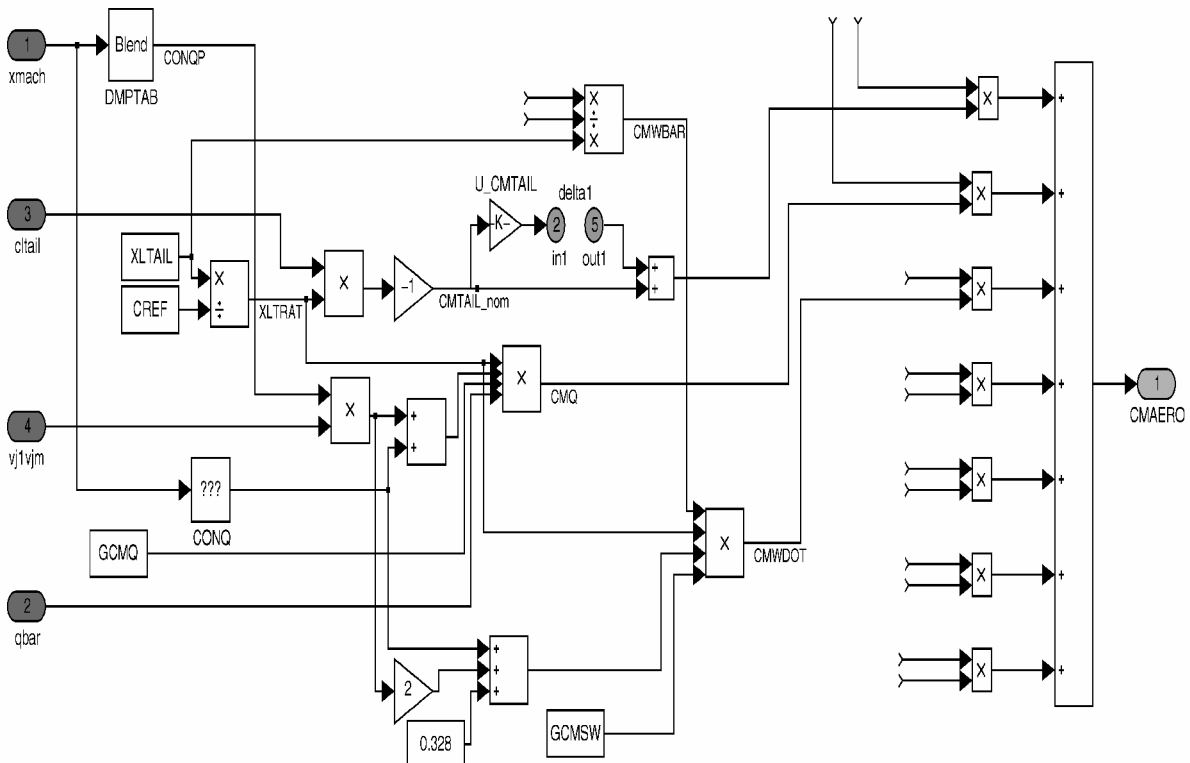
1
xmach
Blend
DMPTAB
CONQP
X
÷
X
CMWBAR
X
X
3
cltail
U_CMTAIL
K-
2
in1
delta1
5
out1
÷
+
X
+
XLTAIL
X
÷
CREF
XLTRAT
X
-1
CMTAIL_nom
X
+
X
CMQ
X
+
1
CMAERO
4
vj1vjm
X
+
+
+
???
CONQ
X
+
GCMQ
X
CMWDOT
X
+
2
qbar
+
+
+
2
X
+
0.328
GCMSW